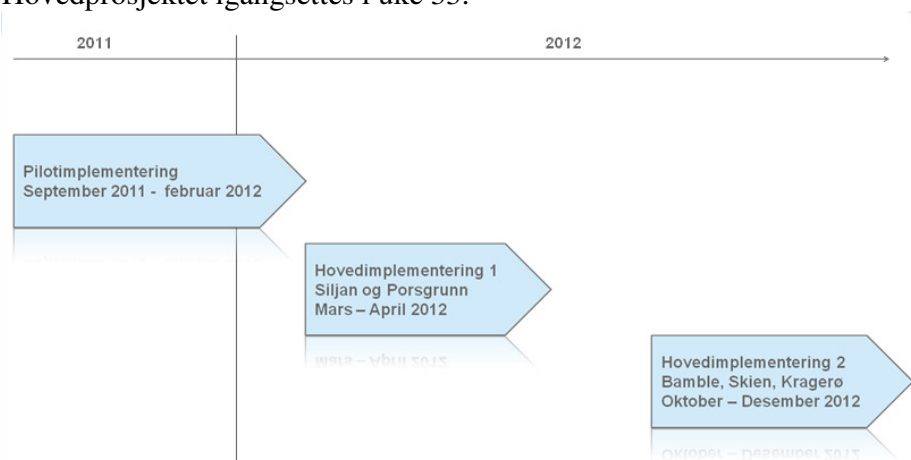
Hovedprosjektet igangsettes i uke 35.

2011

2012

Pilotimplementering
September 2011 - februar 2012

Hovedimplementering 1
Siljan og Porsgrunn
Mars – April 2012

Hovedimplementering 2
Bamble, Skien, Kragerø
Oktober – Desember 2012